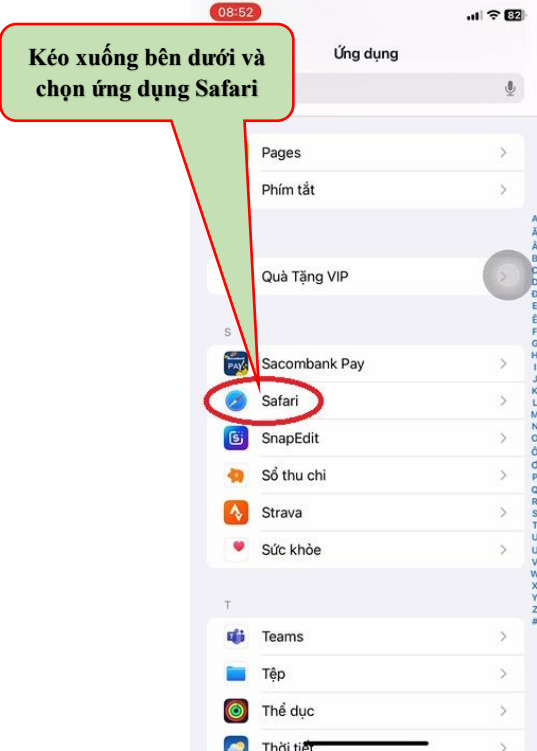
08:52

82

Kéo xuống bên dưới và chọn ứng dụng Safari

Ứng dụng

Pages

Phím tắt

Quà Tặng VIP

S

Sacombank Pay

Safari

SnapEdit

Sổ thu chi

Strava

Sức khỏe

T

Teams

Tệp

Thể dục

Thời tiết

A
Ă
Â
B
C
D
Đ
E
Ê
F
G
H
I
J
K
L
M
N
O
Ô
Ơ
P
Q
R
S
T
U
Ư
V
W
X
Y
Z
#